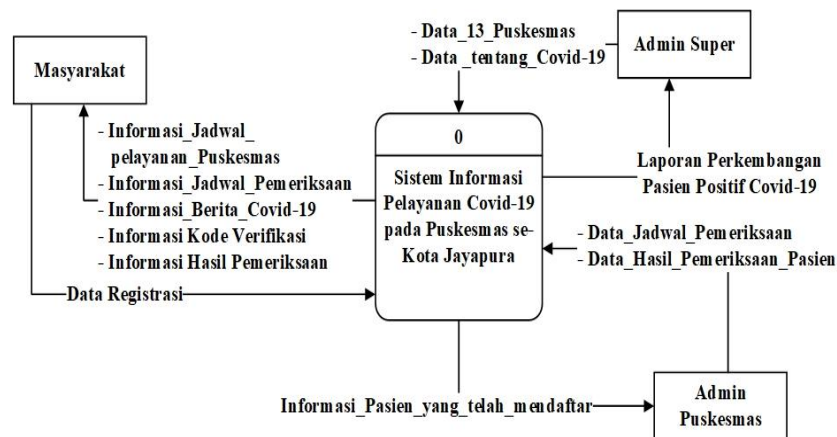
Masyarakat

- Data_13_Puskesmas
- Data _tentang_Covid-19

Admin Super

- Informasi_Jadwal_ pelayanan_Puskesmas
- Informasi_Jadwal_Pemeriksaan
- Informasi_Berita_Covid-19
- Informasi Kode Verifikasi
- Informasi Hasil Pemeriksaan

0

Sistem Informasi Pelayanan Covid-19 pada Puskesmas se-Kota Jayapura

Laporan Perkembangan Pasien Positif Covid-19

- Data_Jadwal_Pemeriksaan
- Data_Hasil_Pemeriksaan_Pasien

Data Registrasi

Informasi_Pasien_yang_telah_mendaftar

Admin Puskesmas